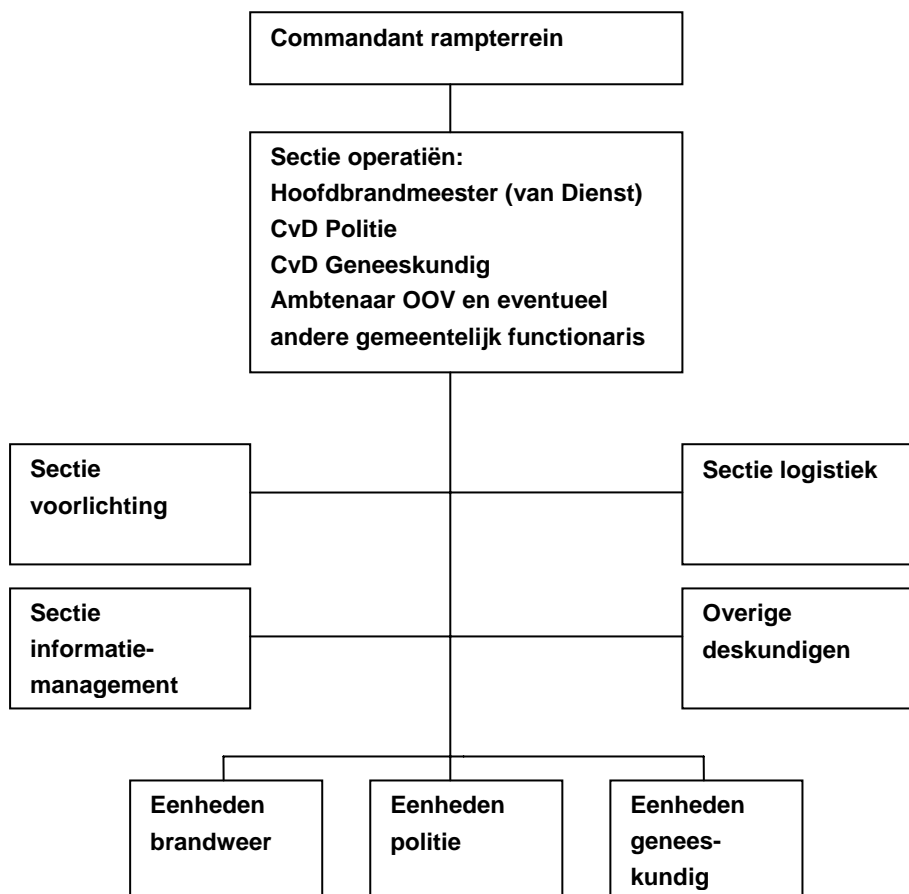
Commandant rampterrein

Sectie operatiën:
Hoofdbrandmeester (van Dienst)
CvD Politie
CvD Geneeskundig
Ambtenaar OOV en eventueel andere gemeentelijk functionaris

Sectie voorlichting

Sectie logistiek

Sectie informatie-management

Overige deskundigen

Eenheden brandweer

Eenheden politie

Eenheden genees-kundig